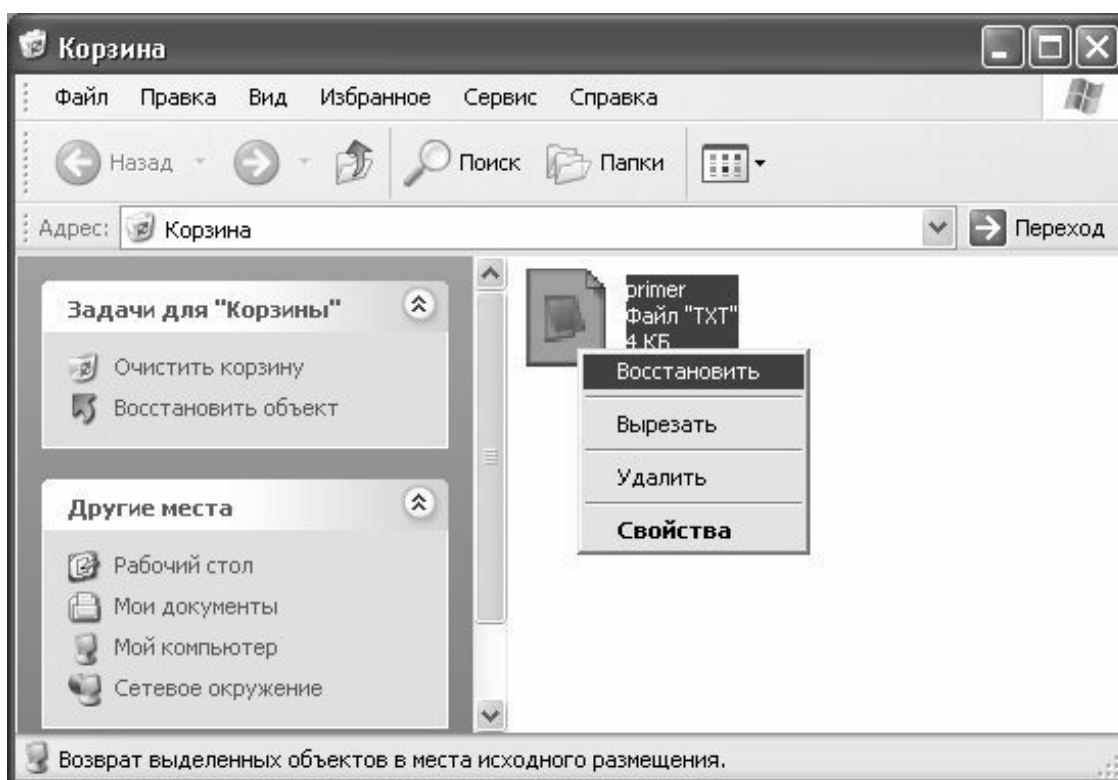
Корзина

Файл Правка Вид Избранное Сервис Справка

Назад Поиск Папки

Адрес: Корзина

Переход

Задачи для "Корзины"

Очистить корзину

Восстановить объект

Другие места

Рабочий стол

Мои документы

Мой компьютер

Сетевое окружение

primer
Файл "TXT"
4 КБ

Восстановить

Вырезать

Удалить

Свойства

Возврат выделенных объектов в места исходного размещения.